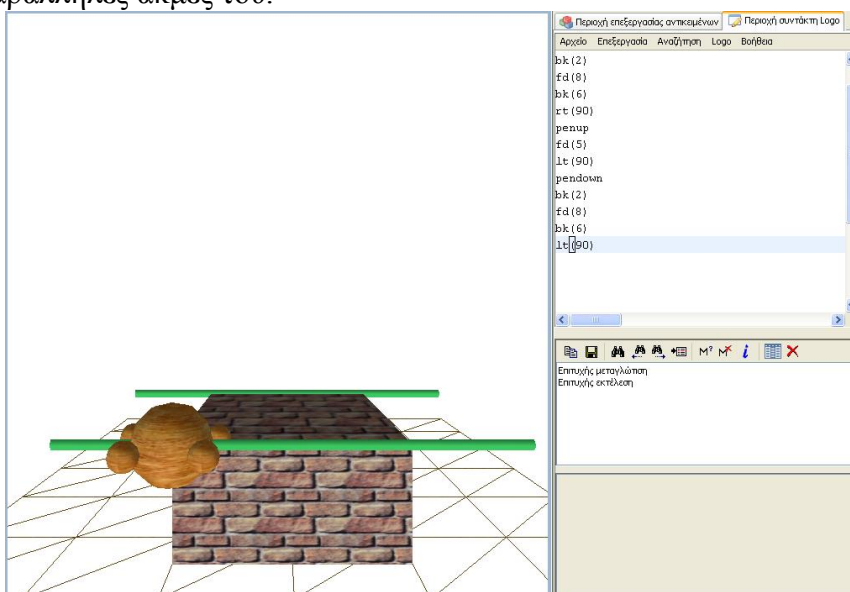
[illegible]ράλληλος άκρος του.

Περιοχή επεξεργασίας αντικειμένων
Περιοχή συντάκτη Logo

Αρχείο Επεξεργασία Αναζήτηση Logo Βοήθεια

bk(2)
fd(8)
bk(6)
rt(90)
penup
fd(5)
lt(90)
pendown
bk(2)
fd(8)
bk(6)
lt(90)

Επιτυχής μεταγλώτιση
Επιτυχής εκτέλεση